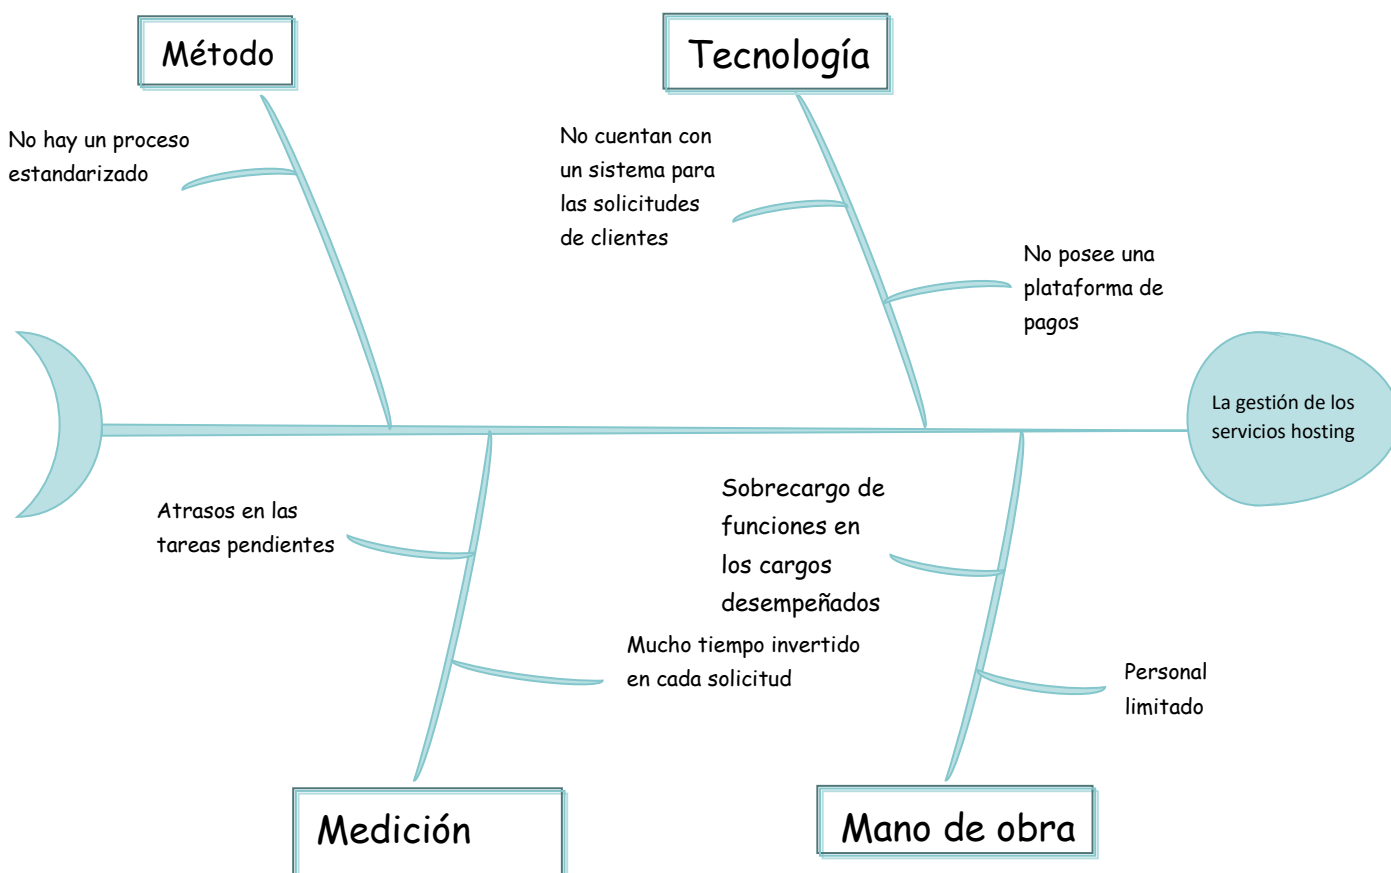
Método

Tecnología

No hay un proceso estandarizado

No cuentan con un sistema para las solicitudes de clientes

No posee una plataforma de pagos

La gestión de los servicios hosting

Atrasos en las tareas pendientes

Sobrecargo de funciones en los cargos desempeñados

Mucho tiempo invertido en cada solicitud

Personal limitado

Medición

Mano de obra